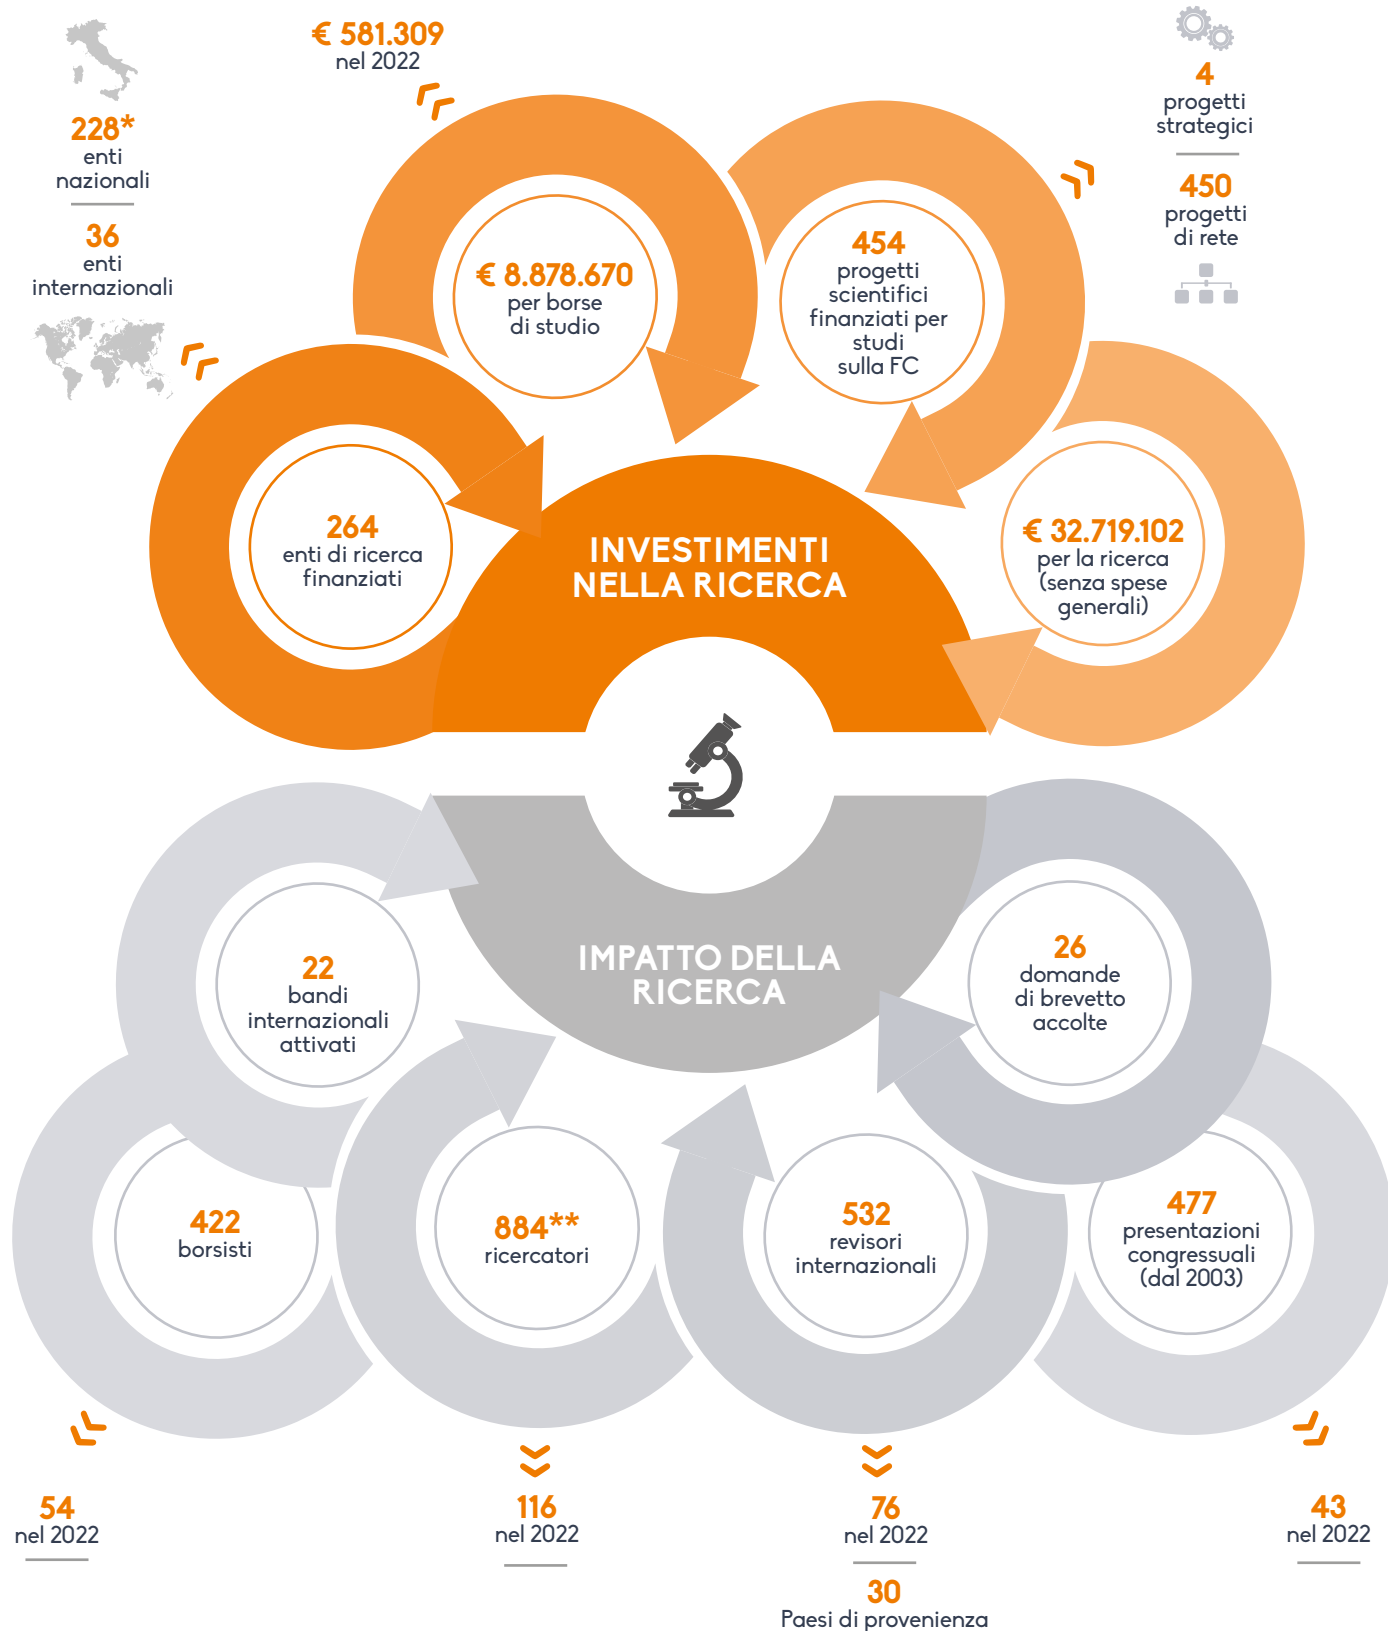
228*
enti
nazionali

36
enti
internazionali

€ 581.309
nel 2022

€ 8.878.670
per borse
di studio

454
progetti
scientifici
finanziati per
studi
sulla FC

4
progetti
strategici

450
progetti
di rete

264
enti di ricerca
finanziati

INVESTIMENTI
NELLA RICERCA

€ 32.719.102
per la ricerca
(senza spese
generali)

22
bandi
internazionali
attivati

IMPATTO DELLA
RICERCA

26
domande
di brevetto
accolte

422
borsisti

884**
ricercatori

532
revisori
internazionali

477
presentazioni
congressuali
(dal 2003)

54
nel 2022

116
nel 2022

76
nel 2022

30
Paesi di provenienza

43
nel 2022